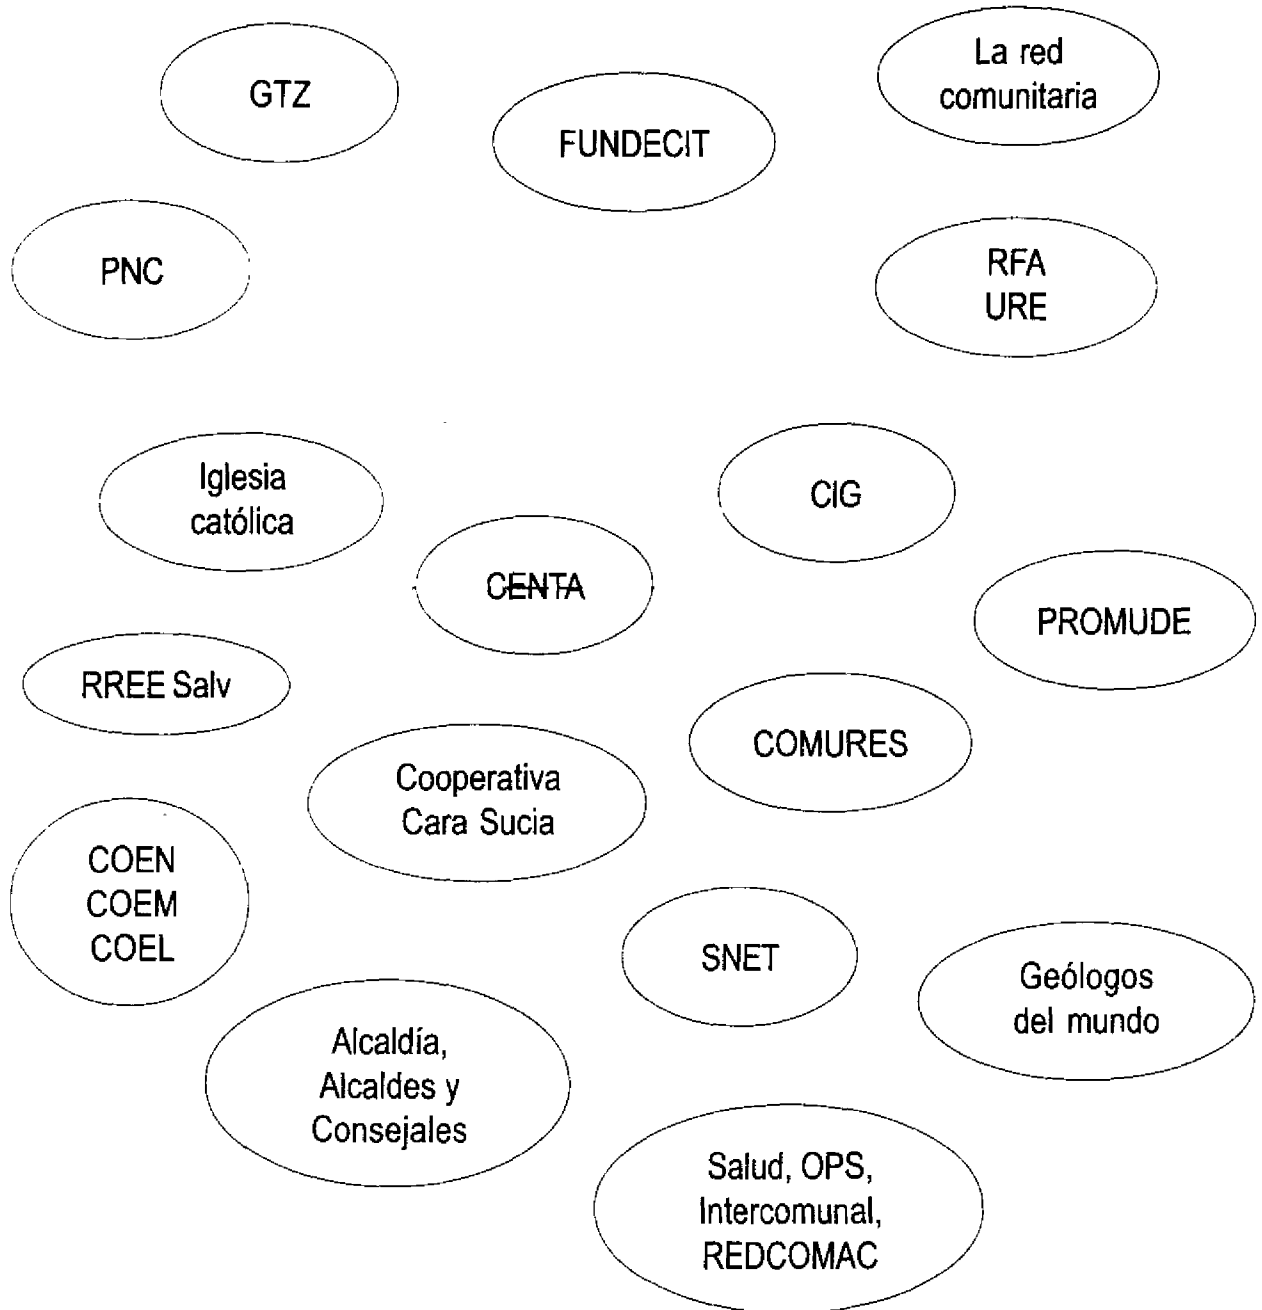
GTZ

La red comunitaria

FUNDECIT

PNC

RFA
URE

Iglesia católica

CIG

CENTA

PROMUDE

RREE Salv

COMURES

Cooperativa Cara Sucia

COEN
COEM
COEL

SNET

Geólogos del mundo

Alcaldía, Alcaldes y Consejales

Salud, OPS, Intercomunal, REDCOMAC